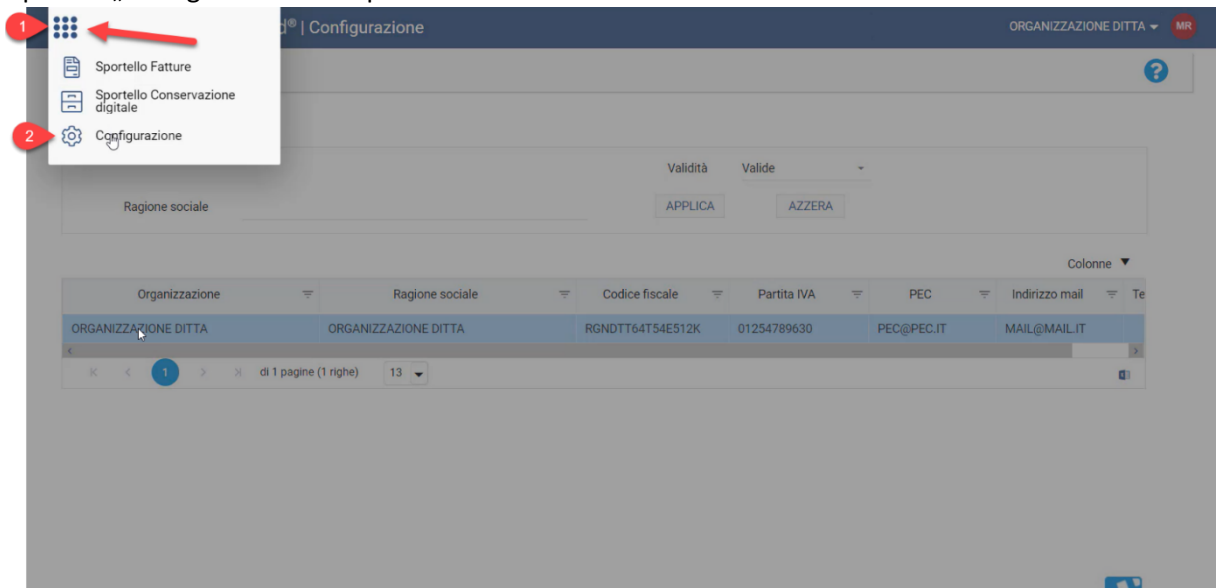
1

d® | Configurazione

ORGANIZZAZIONE DITTA MR

Sportello Fatture

Sportello Conservazione digitale

2 Configurazione

Validità Valide

Ragione sociale

APPLICA AZZERA

Colonne

| Organizzazione | Ragione sociale | Codice fiscale | Partita IVA | PEC | Indirizzo mail | Te |
|---|---|---|---|---|---|---|
| ORGANIZZAZIONE DITTA | ORGANIZZAZIONE DITTA | RGNDTT64T54E512K | 01254789630 | PEC@PEC.IT | MAIL@MAIL.IT | |

1 di 1 pagine (1 righe) 13